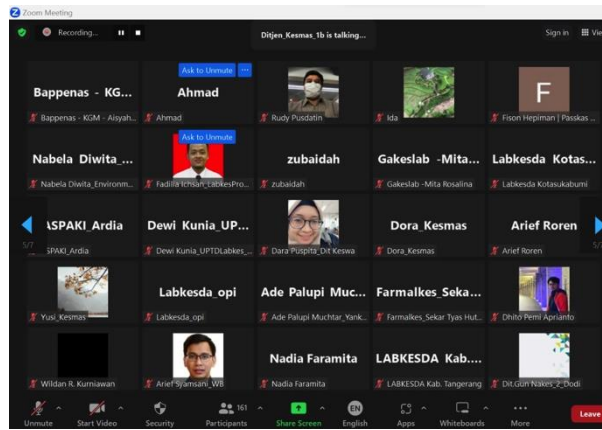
Zoom Meeting

Recording...

Ditjen_Kesmas_1b is talking...

Sign in

View

Bappenas - KG...
Bappenas - KGM - Aisyah...

Ask to Unmute
Ahmad
Ahmad

Rudy Pusdatin

Ida

F
Fison Hepiman | Passkas ...

Nabela Diwita_...
Nabela Diwita_Environm...

Ask to Unmute
Fadilla Ichsan_LabkesPro...

zubaidah
zubaidah

Gakeslab -Mita...
Gakeslab -Mita Rosalina

Labkesda Kotas...
Labkesda Kotasukabumi

ASPAKI_Ardia
SPAKI_Ardia

5/7

Dewi Kunia_UP...
Dewi Kunia_UPTDLabkes...

Dara Puspita_Dit Keswa

Dora_Kesmas
Dora_Kesmas

Arief Roren
Arief Roren

5/7

Yusi_Kesmas

Labkesda_opi
Labkesda_opi

Ade Palupi Muc...
Ade Palupi Muchtar_Yank...

Farmalkes_Seka...
Farmalkes_Sekar Tyas Hut...

Dhito Pemi Aprianto

Wildan R. Kurniawan

Arief Sjamsani_WB

Nadia Faramita
Nadia Faramita

LABKESDA Kab....
LABKESDA Kab. Tangerang

Dit.Gun Nakes_2_Dodi

Unmute

Start Video

Security

161
Participants

Share Screen

EN
English

Apps

Whiteboards

More

Leave